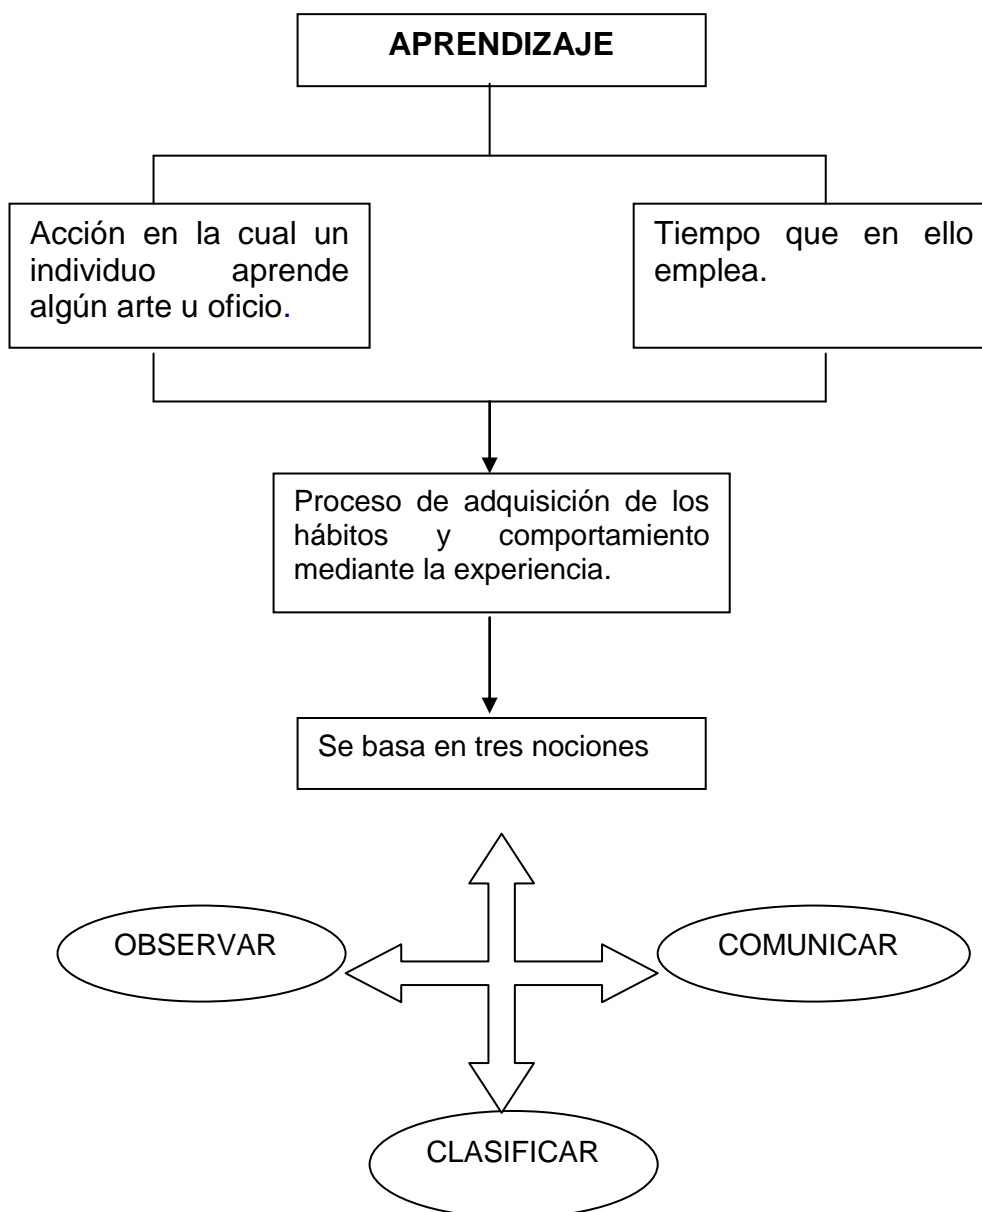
APRENDIZAJE

Acción en la cual un individuo aprende algún arte u oficio.

Tiempo que en ello emplea.

Proceso de adquisición de los hábitos y comportamiento mediante la experiencia.

Se basa en tres nociones

OBSERVAR

COMUNICAR

CLASIFICAR